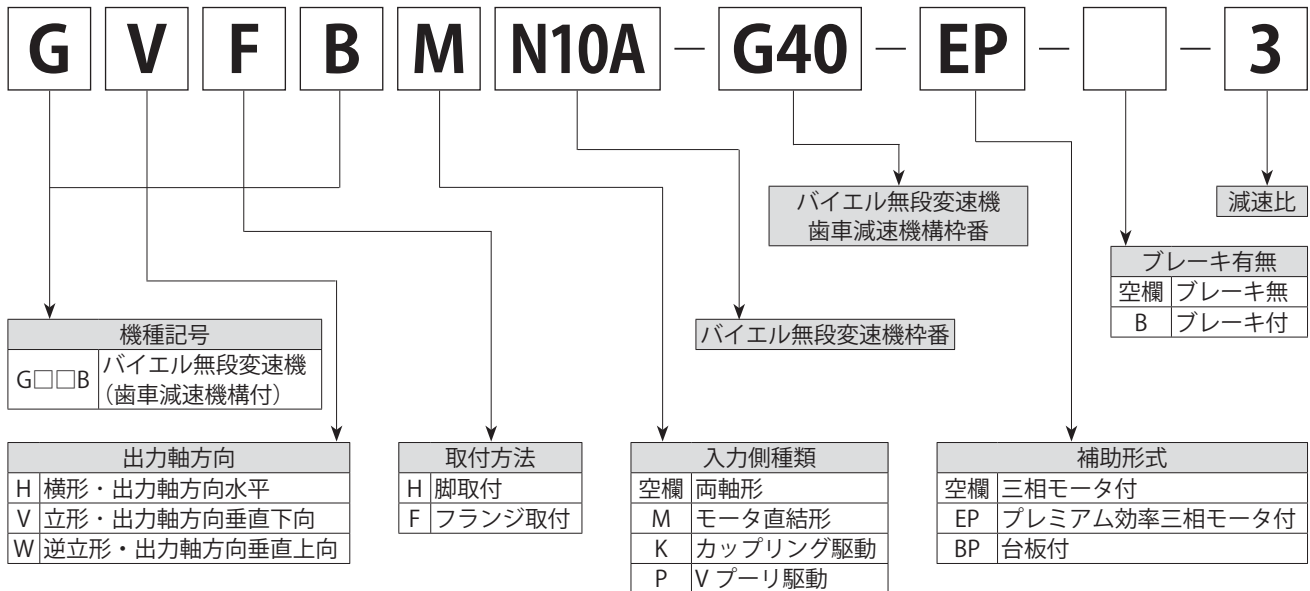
G V F B M N10A − G40 − EP − − 3

バイエル無段変速機
歯車減速機構枠番

減速比

| ブレーキ有無 | |
|---|---|
| 空欄 | ブレーキ無 |
| B | ブレーキ付 |

バイエル無段変速機枠番

| 機種記号 | |
|---|---|
| G□□B | バイエル無段変速機（歯車減速機構付） |

| 出力軸方向 | |
|---|---|
| H | 横形・出力軸方向水平 |
| V | 立形・出力軸方向垂直下向 |
| W | 逆立形・出力軸方向垂直上向 |

| 取付方法 | |
|---|---|
| H | 脚取付 |
| F | フランジ取付 |

| 入力側種類 | |
|---|---|
| 空欄 | 両軸形 |
| M | モータ直結形 |
| K | カップリング駆動 |
| P | V プーリ駆動 |

| 補助形式 | |
|---|---|
| 空欄 | 三相モータ付 |
| EP | プレミアム効率三相モータ付 |
| BP | 台板付 |